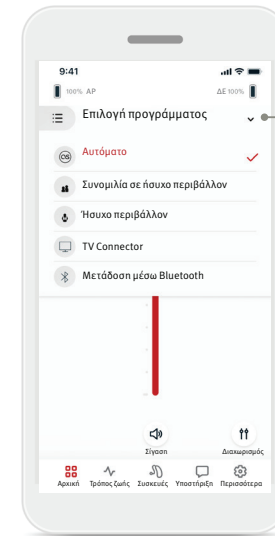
9:41

100% ΑΡ

ΔΕ 100%

Επιλογή προγράμματος

Αυτόματο

Συνομιλία σε ήσυχο περιβάλλον

Ήσυχο περιβάλλον

TV Connector

Μετάδοση μέσω Bluetooth

Σίγαση

Διαχωρισμός

Αρχική

Τρόπος ζωής

Συσκευές

Υποστήριξη

Περισσότερα